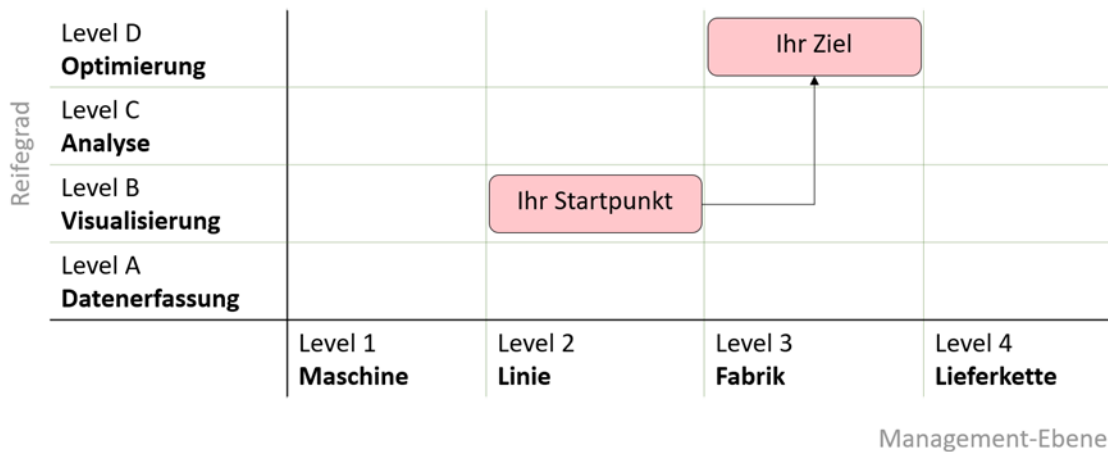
Reifegrad

| | | | | |
|---|---|---|---|---|
| Level D **Optimierung** | | | Ihr Ziel | |
| Level C **Analyse** | | | | |
| Level B **Visualisierung** | | Ihr Startpunkt | | |
| Level A **Datenerfassung** | | | | |
| | Level 1 **Maschine** | Level 2 **Linie** | Level 3 **Fabrik** | Level 4 **Lieferkette** |

Management-Ebene